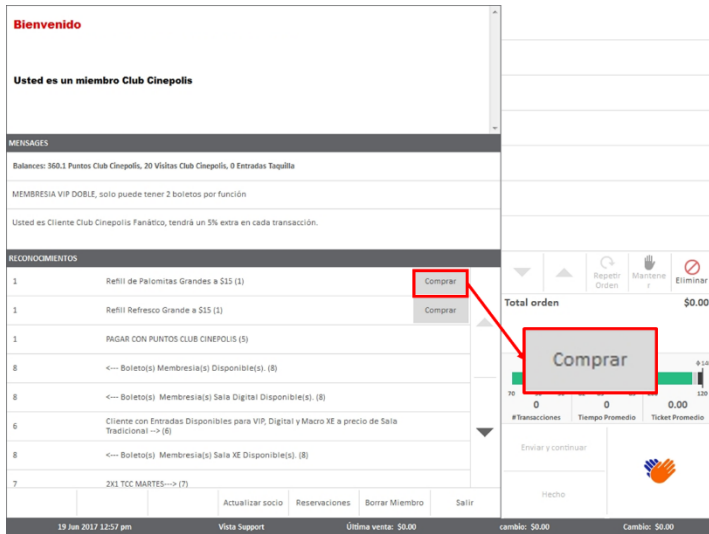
Bienvenido

Usted es un miembro Club Cinepolis

MENSAGES

Balances: 360.1 Puntos Club Cinepolis, 20 Visitas Club Cinepolis, 0 Entradas Taquilla

MEMBRESIA VIP DOBLE, solo puede tener 2 boletos por función

Usted es Cliente Club Cinepolis Fanático, tendrá un 5% extra en cada transacción.

RECONOCIMIENTOS

| | | |
|---|---|---|
| 1 | Refill de Palomitas Grandes a $15 (1) | Comprar |
| 1 | Refill Refresco Grande a $15 (1) | Comprar |
| 1 | PAGAR CON PUNTOS CLUB CINEPOLIS (5) | |
| 8 | <--- Boleto(s) Membresia(s) Disponible(s). (8) | |
| 8 | <--- Boleto(s) Membresia(s) Sala Digital Disponible(s). (8) | |
| 6 | Cliente con Entradas Disponibles para VIP, Digital y Macro XE a precio de Sala Tradicional --> (6) | |
| 8 | <--- Boleto(s) Membresia(s) Sala XE Disponible(s). (8) | |
| 7 | 2X1 TCC MARTES---> (7) | |

Actualizar socio Reservaciones Borrar Miembro Salir

Repetir Orden Mantener Eliminar

Total orden $0.00

Comprar

70 120

0 #Transacciones 0 Tiempo Promedio 0.00 Ticket Promedio

Enviar y continuar

Hecho

19 Jun 2017 12:57 pm Vista Support Última venta: $0.00 cambio: $0.00 Cambio: $0.00